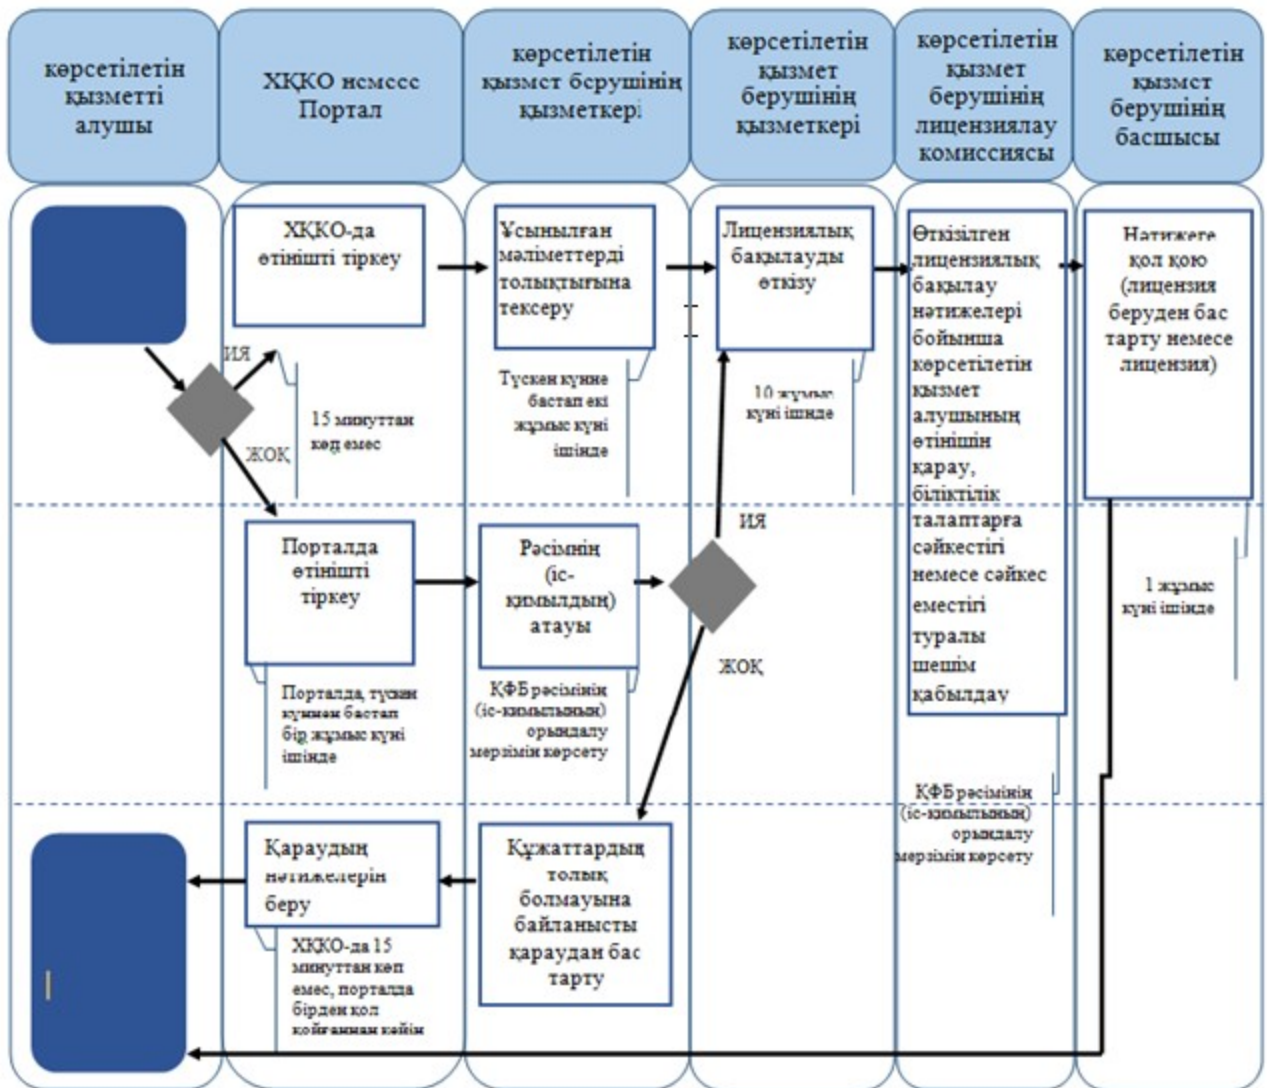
көрсетілетін қызметті алушы

ХҚКО немесе Портал

көрсетілетін қызмет берушінің қызметкері

көрсетілетін қызмет берушінің қызметкері

көрсетілетін қызмет берушінің лицензиялау комиссиясы

көрсетілетін қызмет берушінің басшысы

ХҚКО-да өтінішті тіркеу

Ұсынылған мәліметтерді толықтығына тексеру

Лицензиялық бақылауды өткізу

Өткізілген лицензиялық бақылау нәтижелері бойынша көрсетілетін қызмет алушының өтінішін қарау, біліктілік талаптарға сәйкестігі немесе сәйкес еместігі туралы шешім қабылдау

Нәтижеге қол қою (лицензия беруден бас тарту немесе лицензия)

ИЯ

ЖОҚ

15 минуттан көп емес

Түскен күнне бастап екі жұмыс күні ішінде

10 жұмыс күні ішінде

Порталда өтінішті тіркеу

Рәсімнің (іс-қимылдың) атауы

ИЯ

ЖОҚ

1 жұмыс күні ішінде

Порталда, түскен күннен бастап бір жұмыс күні ішінде

ҚФБ рәсімінің (іс-қимылының) орындалу мерзімін көрсету

ҚФБ рәсімінің (іс-қимылының) орындалу мерзімін көрсету

Қараудың нәтижелерін беру

Құжаттардың толық болмауына байланысты қараудан бас тарту

ХҚКО-да 15 минуттан көп емес, порталда бірден қол қойғаннан кейін